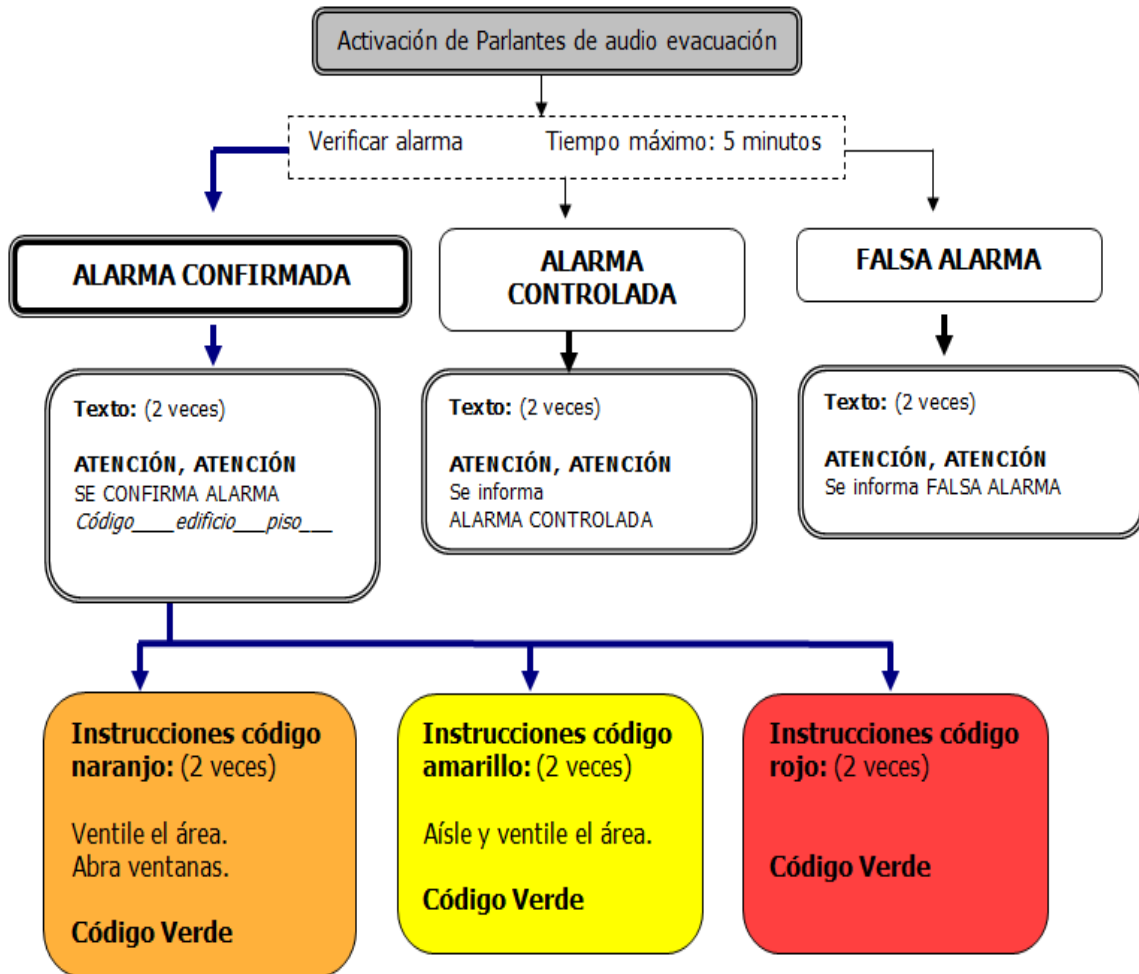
Activación de Parlantes de audio evacuación

Verificar alarma Tiempo máximo: 5 minutos

ALARMA CONFIRMADA

ALARMA CONTROLADA

FALSA ALARMA

Texto: (2 veces)

ATENCIÓN, ATENCIÓN
SE CONFIRMA ALARMA
Código____edificio___piso___

Texto: (2 veces)

ATENCIÓN, ATENCIÓN
Se informa
ALARMA CONTROLADA

Texto: (2 veces)

ATENCIÓN, ATENCIÓN
Se informa FALSA ALARMA

Instrucciones código naranjo: (2 veces)

Ventile el área.
Abra ventanas.

Código Verde

Instrucciones código amarillo: (2 veces)

Aísle y ventile el área.

Código Verde

Instrucciones código rojo: (2 veces)

Código Verde